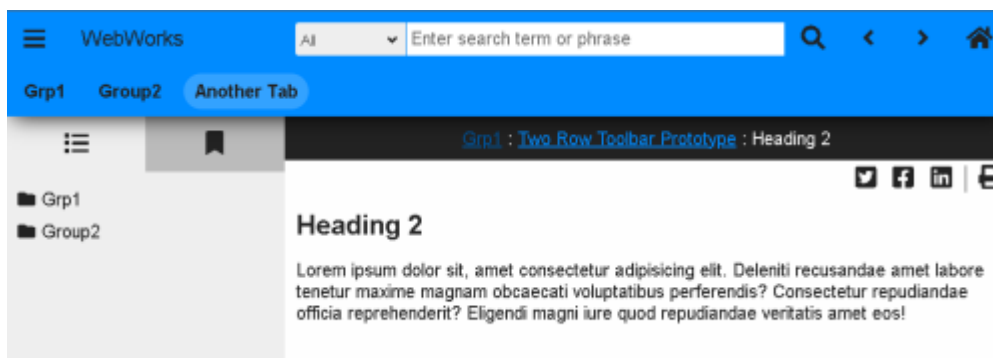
WebWorks

All

Enter search term or phrase

Grp1 Group2 Another Tab

Grp1

Group2

Grp1 : Two Row Toolbar Prototype : Heading 2

Heading 2

Lorem ipsum dolor sit, amet consectetur adipisicing elit. Deleniti recusandae amet labore tenetur maxime magnam obcaecati voluptatibus perferendis? Consectetur repudiandae officia reprehenderit? Eligendi magni iure quod repudiandae veritatis amet eos!